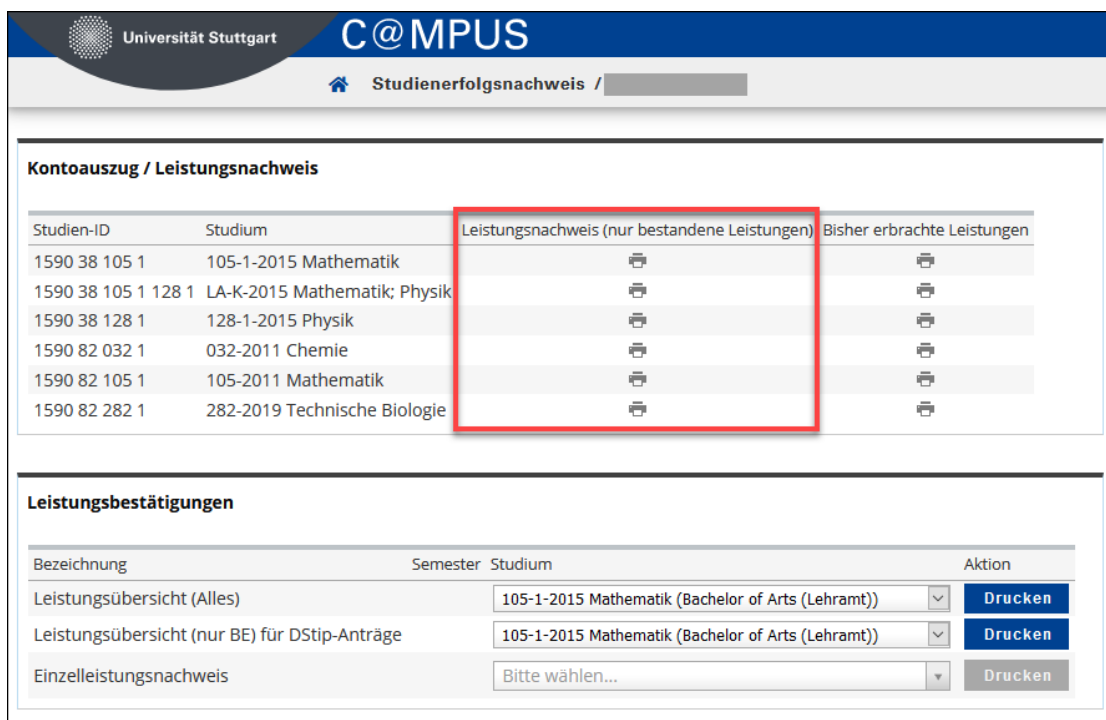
Universität Stuttgart C@MPUS

Studienerfolgsnachweis /

Kontoauszug / Leistungsnachweis

| Studien-ID | Studium | Leistungsnachweis (nur bestandene Leistungen) | Bisher erbrachte Leistungen |
|---|---|---|---|
| 1590 38 105 1 | 105-1-2015 Mathematik | | |
| 1590 38 105 1 128 1 | LA-K-2015 Mathematik; Physik | | |
| 1590 38 128 1 | 128-1-2015 Physik | | |
| 1590 82 032 1 | 032-2011 Chemie | | |
| 1590 82 105 1 | 105-2011 Mathematik | | |
| 1590 82 282 1 | 282-2019 Technische Biologie | | |

Leistungsbestätigungen

| Bezeichnung | Semester | Studium | Aktion |
|---|---|---|---|
| Leistungsübersicht (Alles) | | 105-1-2015 Mathematik (Bachelor of Arts (Lehramt)) | Drucken |
| Leistungsübersicht (nur BE) für DStip-Anträge | | 105-1-2015 Mathematik (Bachelor of Arts (Lehramt)) | Drucken |
| Einzelleistungsnachweis | | Bitte wählen... | Drucken |